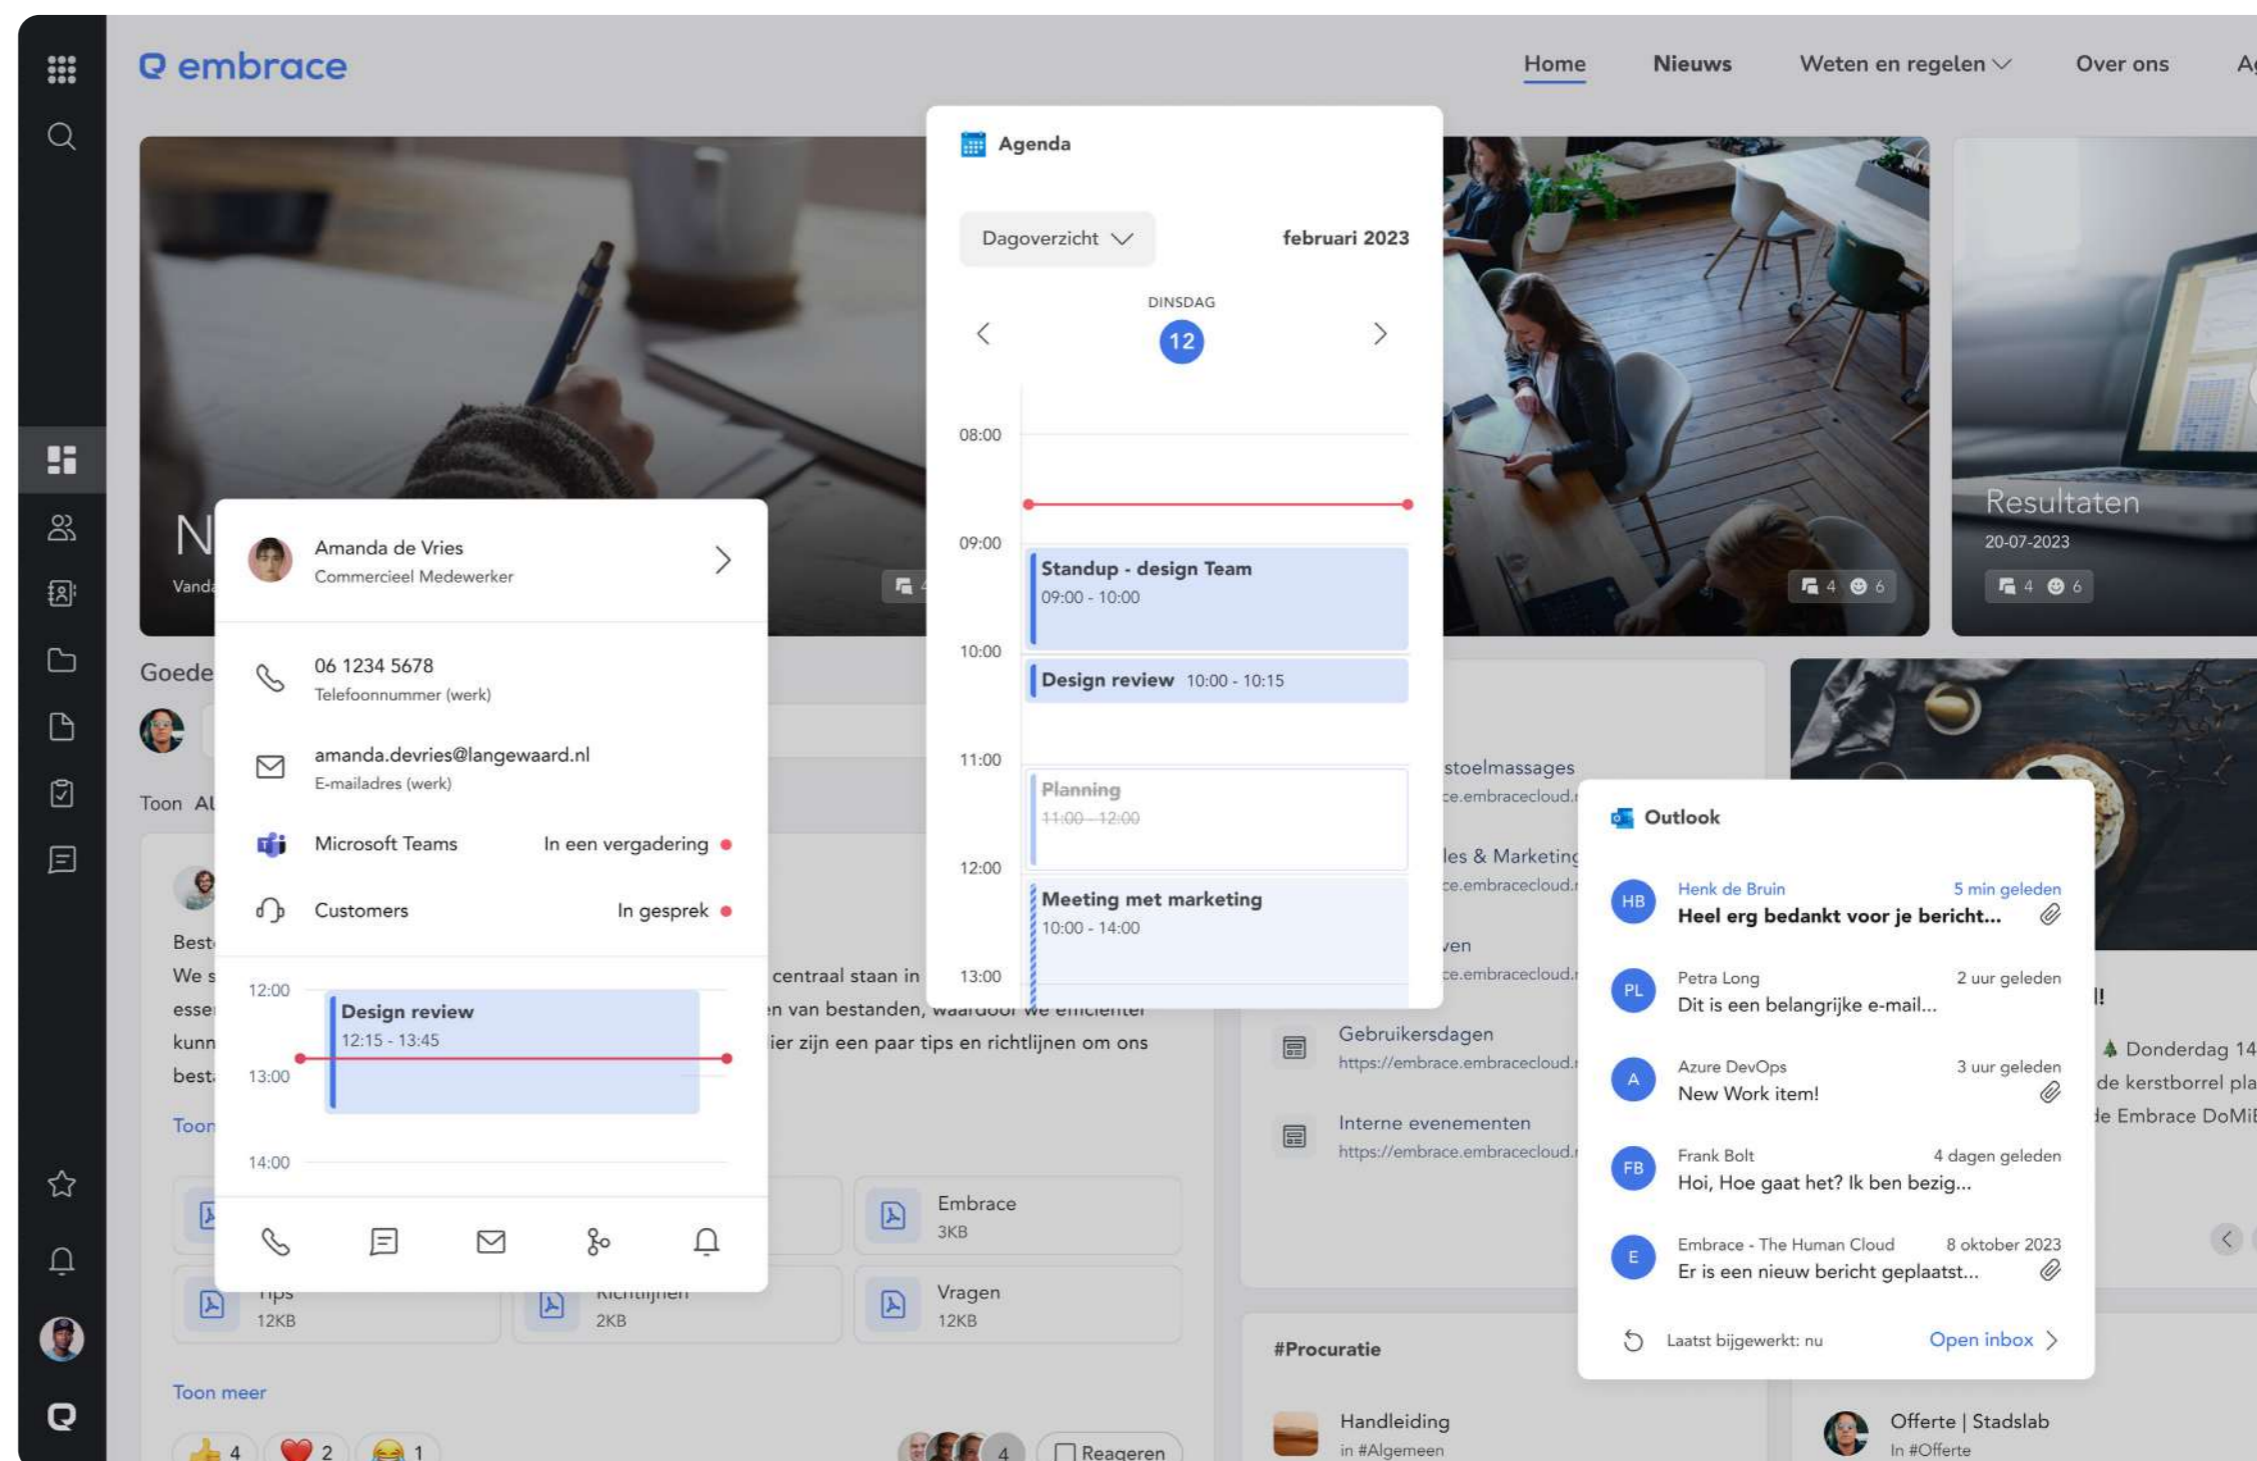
embrace

Home Nieuws Weten en regelen Over ons Ag

Agenda

Dagoverzicht febuari 2023

DINSDAG
12

08:00
09:00
Standup - design Team
09:00 - 10:00
10:00
Design review 10:00 - 10:15
11:00
Planning
11:00 - 12:00
12:00
Meeting met marketing
10:00 - 14:00
13:00

Resultaten
20-07-2023
4 6

4 6

N
Vand

Amanda de Vries
Commercieel Medewerker

06 1234 5678
Telefoonnummer (werk)

amanda.devries@langewaard.nl
E-mailadres (werk)

Microsoft Teams In een vergadering

Customers In gesprek

12:00
Design review
12:15 - 13:45
13:00
14:00

Goede

Toon Al

Best
We s
esse
kunn
best

centraal staan in
en van bestanden, waardoor we efficiënter
ier zijn een paar tips en richtlijnen om ons

Toon

Embrace
3KB

Tips
12KB

Richtlijnen
2KB

Vragen
12KB

Toon meer

4 2 1

4 Reageren

stoelmassages
ce.embracecloud.

les & Marketing
ce.embracecloud.

ven
ce.embracecloud.

Gebruikersdagen
https://embrace.embracecloud.

Interne evenementen
https://embrace.embracecloud.

#Procuratie

Handleiding
in #Algemeen

Outlook

HB Henk de Bruin 5 min geleden
Heel erg bedankt voor je bericht...

PL Petra Long 2 uur geleden
Dit is een belangrijke e-mail...

A Azure DevOps 3 uur geleden
New Work item!

FB Frank Bolt 4 dagen geleden
Hoi, Hoe gaat het? Ik ben bezig...

E Embrace - The Human Cloud 8 oktober 2023
Er is een nieuw bericht geplaatst...

Laatst bijgewerkt: nu Open inbox

!!
Donderdag 14
de kerstborrel pla
de Embrace DoMi

Offerte | Stadslab
In #Offerte